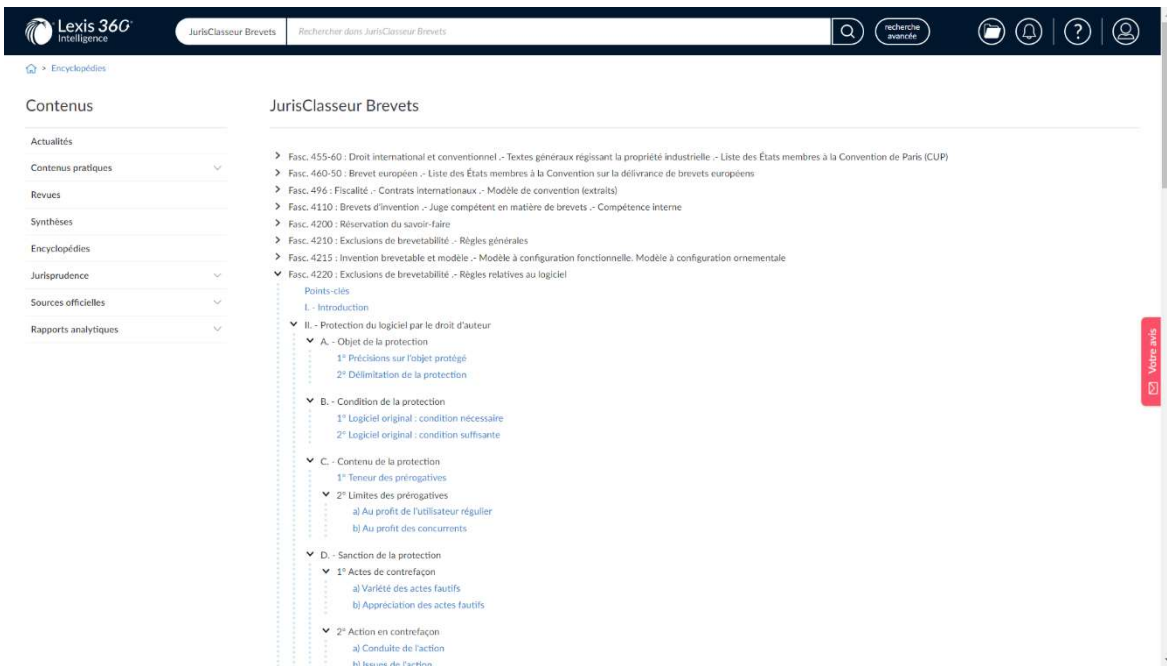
Lexis 360 Intelligence

JurisClasseur Brevets | Rechercher dans JurisClasseur Brevets

recherche avancée

> Encyclopédies

Contenus

Actualités
Contenus pratiques
Revues
Synthèses
Encyclopédies
Jurisprudence
Sources officielles
Rapports analytiques

JurisClasseur Brevets

Fasc. 455-60 : Droit international et conventionnel .- Textes généraux régissant la propriété industrielle .- Liste des États membres à la Convention de Paris (CUP)
Fasc. 460-50 : Brevet européen .- Liste des États membres à la Convention sur la délivrance de brevets européens
Fasc. 496 : Fiscalité .- Contrats internationaux .- Modèle de convention (extraits)
Fasc. 4110 : Brevets d'invention .- Juge compétent en matière de brevets .- Compétence interne
Fasc. 4200 : Réservation du savoir-faire
Fasc. 4210 : Exclusions de brevetabilité .- Règles générales
Fasc. 4215 : Invention brevetable et modèle .- Modèle à configuration fonctionnelle. Modèle à configuration ornementale
Fasc. 4220 : Exclusions de brevetabilité .- Règles relatives au logiciel
Points-clés
I. - Introduction
II. - Protection du logiciel par le droit d'auteur
A. - Objet de la protection
1° Précisions sur l'objet protégé
2° Délimitation de la protection
B. - Condition de la protection
1° Logiciel original : condition nécessaire
2° Logiciel original : condition suffisante
C. - Contenu de la protection
1° Teneur des prérogatives
2° Limites des prérogatives
a) Au profit de l'utilisateur régulier
b) Au profit des concurrents
D. - Sanction de la protection
1° Actes de contrefaçon
a) Variété des actes fautifs
b) Appréciation des actes fautifs
2° Action en contrefaçon
a) Conduite de l'action
b) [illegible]

Votre avis